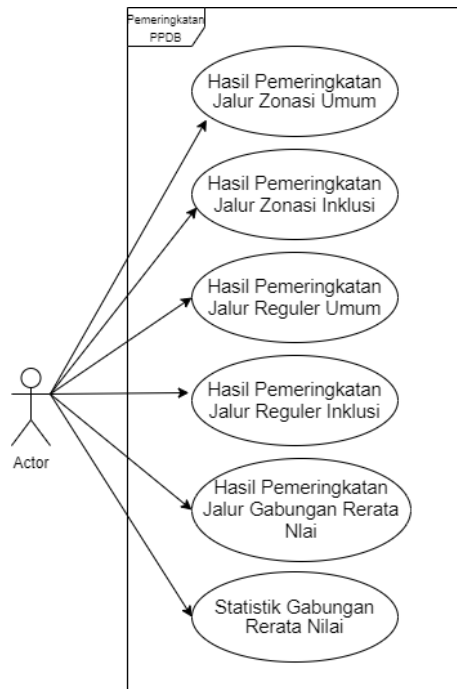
Pemeringkatan PPDB

Hasil Pemeringkatan Jalur Zonasi Umum

Hasil Pemeringkatan Jalur Zonasi Inklusi

Hasil Pemeringkatan Jalur Reguler Umum

Hasil Pemeringkatan Jalur Reguler Inklusi

Hasil Pemeringkatan Jalur Gabungan Rerata Nlai

Statistik Gabungan Rerata Nilai

Actor